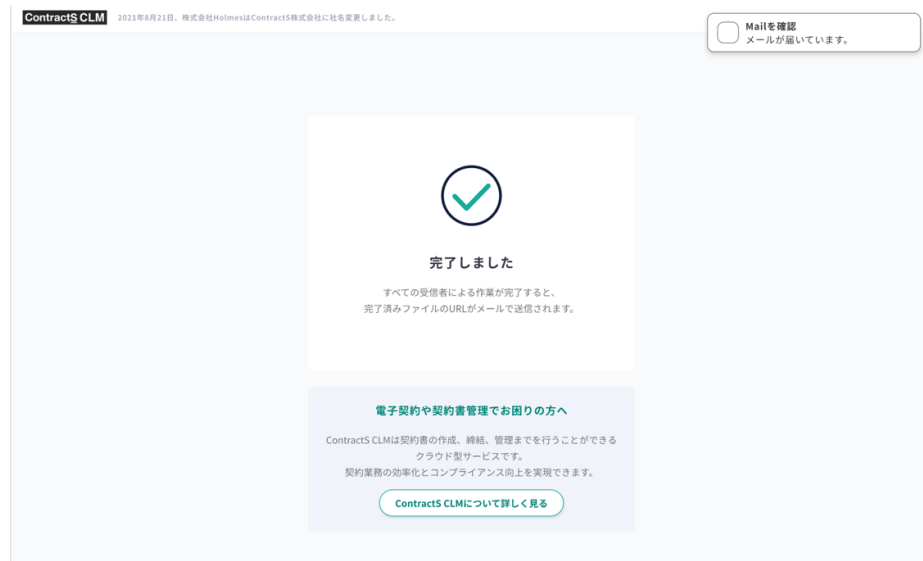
ContractS CLM 2021年8月21日、株式会社HolmesはContractS株式会社に社名変更しました。

Mailを確認
メールが届いています。

完了しました

すべての受信者による作業が完了すると、完了済みファイルのURLがメールで送信されます。

電子契約や契約書管理でお困りの方へ

ContractS CLMは契約書の作成、締結、管理までを行うことができるクラウド型サービスです。
契約業務の効率化とコンプライアンス向上を実現できます。

ContractS CLMについて詳しく見る